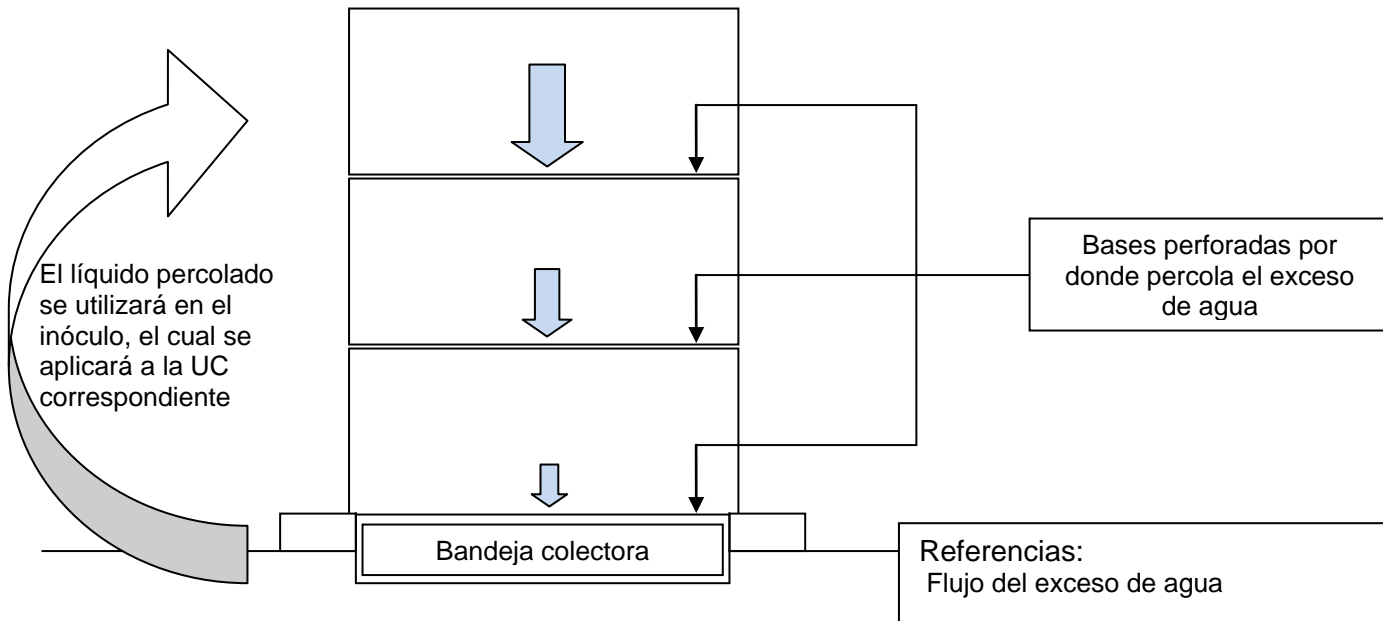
El líquido percolado se utilizará en el inóculo, el cual se aplicará a la UC correspondiente

Bases perforadas por donde percola el exceso de agua

Bandeja colectora

Referencias:
Flujo del exceso de agua